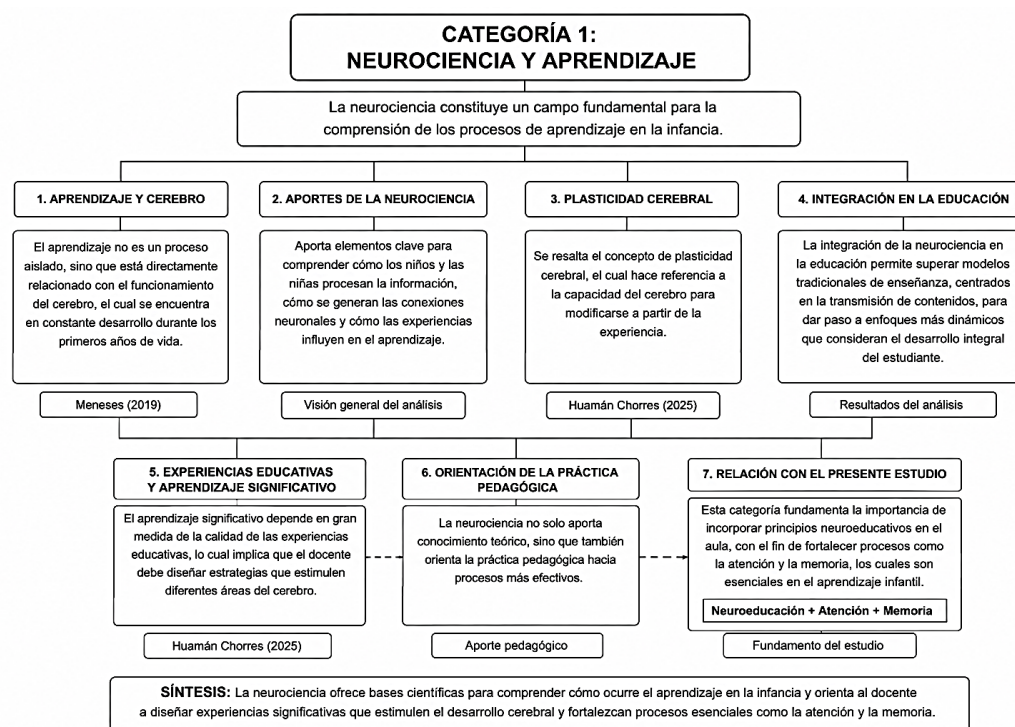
CATEGORÍA 1:
NEUROCIENCIA Y APRENDIZAJE

La neurociencia constituye un campo fundamental para la comprensión de los procesos de aprendizaje en la infancia.

1. APRENDIZAJE Y CEREBRO

El aprendizaje no es un proceso aislado, sino que está directamente relacionado con el funcionamiento del cerebro, el cual se encuentra en constante desarrollo durante los primeros años de vida.

Meneses (2019)

2. APORTES DE LA NEUROCIENCIA

Aporta elementos clave para comprender cómo los niños y las niñas procesan la información, cómo se generan las conexiones neuronales y cómo las experiencias influyen en el aprendizaje.

Visión general del análisis

3. PLASTICIDAD CEREBRAL

Se resalta el concepto de plasticidad cerebral, el cual hace referencia a la capacidad del cerebro para modificarse a partir de la experiencia.

Huamán Chorres (2025)

4. INTEGRACIÓN EN LA EDUCACIÓN

La integración de la neurociencia en la educación permite superar modelos tradicionales de enseñanza, centrados en la transmisión de contenidos, para dar paso a enfoques más dinámicos que consideran el desarrollo integral del estudiante.

Resultados del análisis

5. EXPERIENCIAS EDUCATIVAS Y APRENDIZAJE SIGNIFICATIVO

El aprendizaje significativo depende en gran medida de la calidad de las experiencias educativas, lo cual implica que el docente debe diseñar estrategias que estimulen diferentes áreas del cerebro.

Huamán Chorres (2025)

6. ORIENTACIÓN DE LA PRÁCTICA PEDAGÓGICA

La neurociencia no solo aporta conocimiento teórico, sino que también orienta la práctica pedagógica hacia procesos más efectivos.

Aporte pedagógico

7. RELACIÓN CON EL PRESENTE ESTUDIO

Esta categoría fundamenta la importancia de incorporar principios neuroeducativos en el aula, con el fin de fortalecer procesos como la atención y la memoria, los cuales son esenciales en el aprendizaje infantil.

Neuroeducación + Atención + Memoria

Fundamento del estudio

SÍNTESIS: La neurociencia ofrece bases científicas para comprender cómo ocurre el aprendizaje en la infancia y orienta al docente a diseñar experiencias significativas que estimulen el desarrollo cerebral y fortalezcan procesos esenciales como la atención y la memoria.